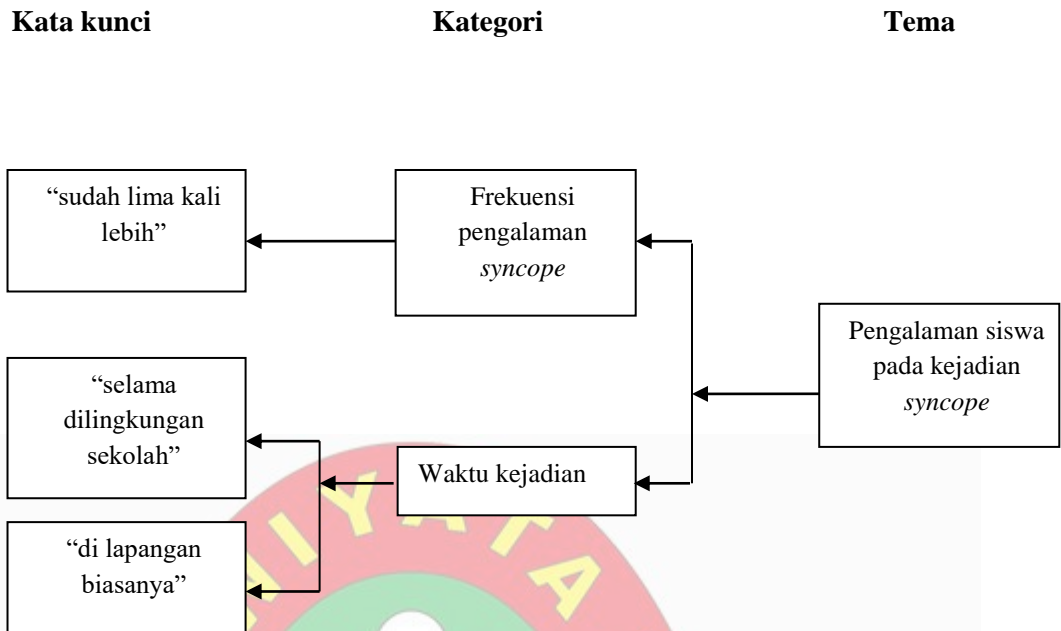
**Kata kunci** **Kategori** **Tema**

“sudah lima kali lebih”

Frekuensi pengalaman *syncope*

Pengalaman siswa pada kejadian *syncope*

“selama dilingkungan sekolah”

Waktu kejadian

“di lapangan biasanya”